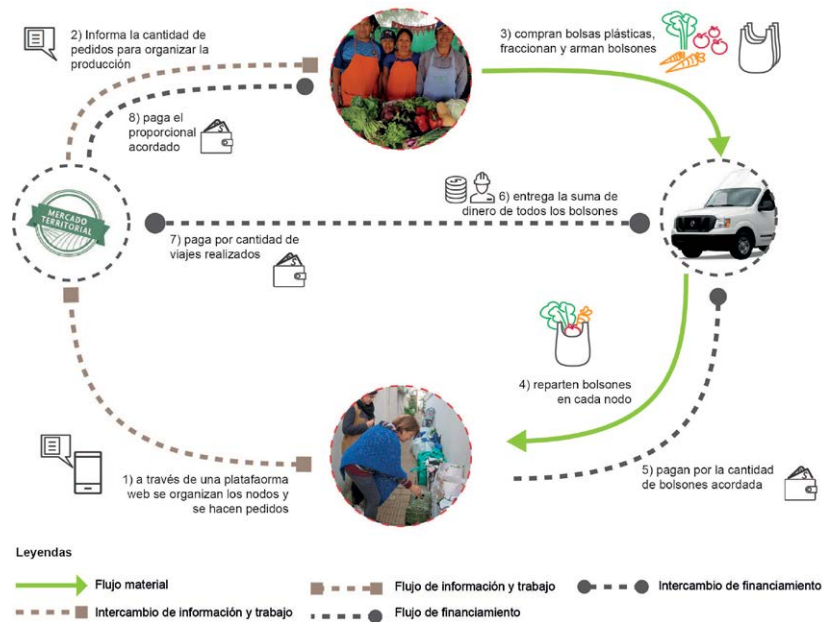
2) Informa la cantidad de pedidos para organizar la producción

3) compran bolsas plásticas, fraccionan y arman bolsones

8) paga el proporcional acordado

MERCADO TERRITORIAL

6) entrega la suma de dinero de todos los bolsones

7) paga por cantidad de viajes realizados

4) reparten bolsones en cada nodo

1) a través de una platafaorma web se organizan los nodos y se hacen pedidos

5) pagan por la cantidad de bolsones acordada

Leyendas

Flujo material

Flujo de información y trabajo

Intercambio de financiamiento

Intercambio de información y trabajo

Flujo de financiamiento